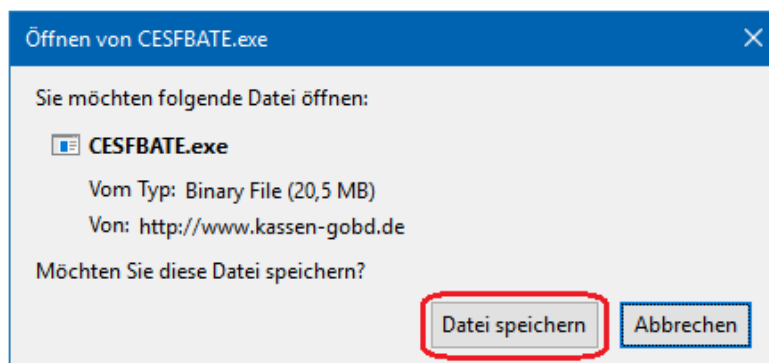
Öffnen von CESFBATE.exe

Sie möchten folgende Datei öffnen:

CESFBATE.exe

Vom Typ: Binary File (20,5 MB)

Von: http://www.kassen-gobd.de

Möchten Sie diese Datei speichern?

Datei speichern

Abbrechen